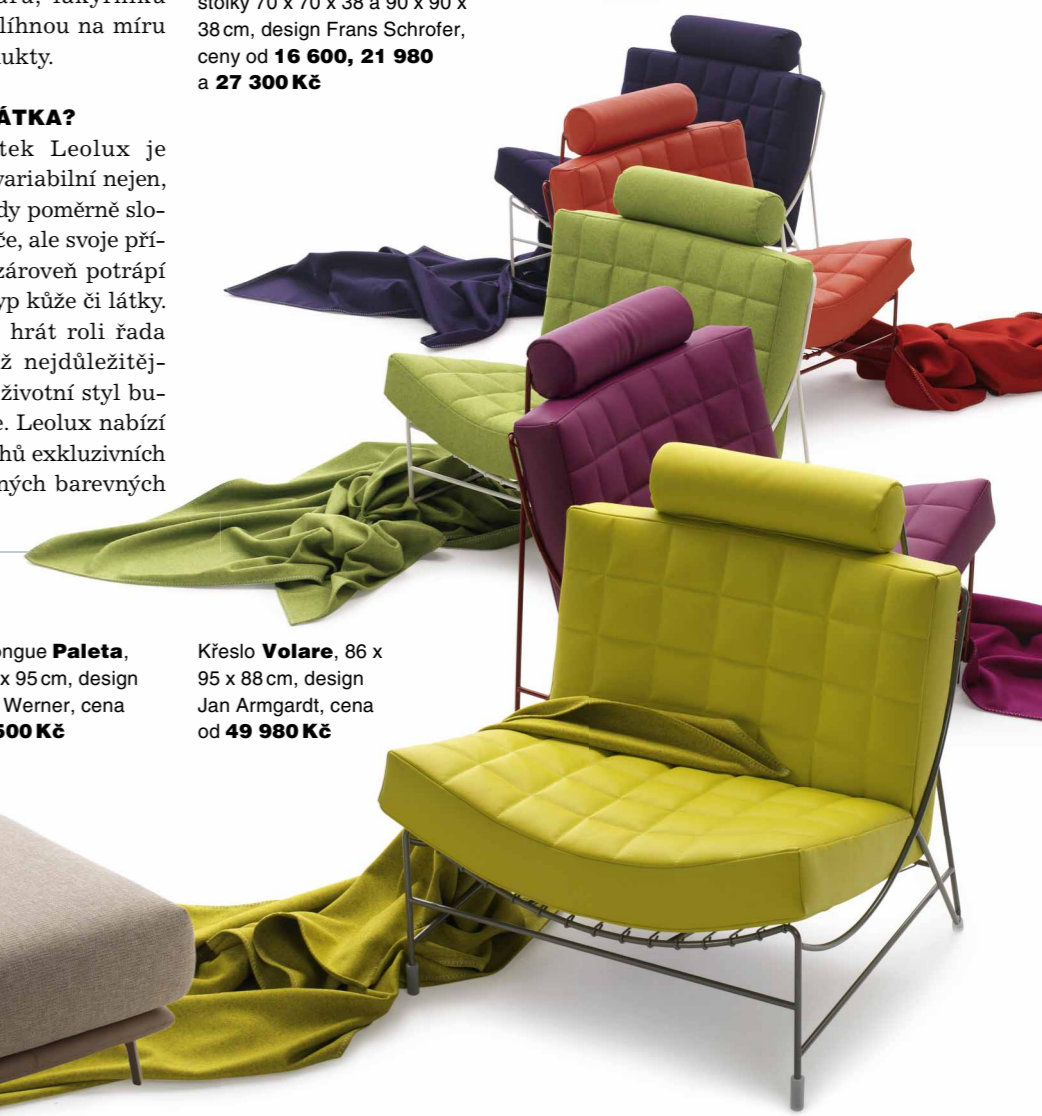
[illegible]ru, lakýrnická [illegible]líhnou na míru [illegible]ukty.

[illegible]ÁTKA?

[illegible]tek Leolux je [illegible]variabilní nejen, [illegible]dy poměrně slo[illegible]če, ale svoje pří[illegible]zároveň potrápí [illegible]yp kůže či látky. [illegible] hrát roli řada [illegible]ž nejdůležitěj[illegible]životní styl bu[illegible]e. Leolux nabízí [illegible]hů exkluzivních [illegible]ných barevných

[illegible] stolky 70 x 70 x 38 a 90 x 90 x 38 cm, design Frans Schrofer, ceny od **16 600, 21 980** a **27 300 Kč**

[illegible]ongue **Paleta**, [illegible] x 95 cm, design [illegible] Werner, cena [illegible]**500 Kč**

Křeslo **Volare**, 86 x 95 x 88 cm, design Jan Armgardt, cena od **49 980 Kč**